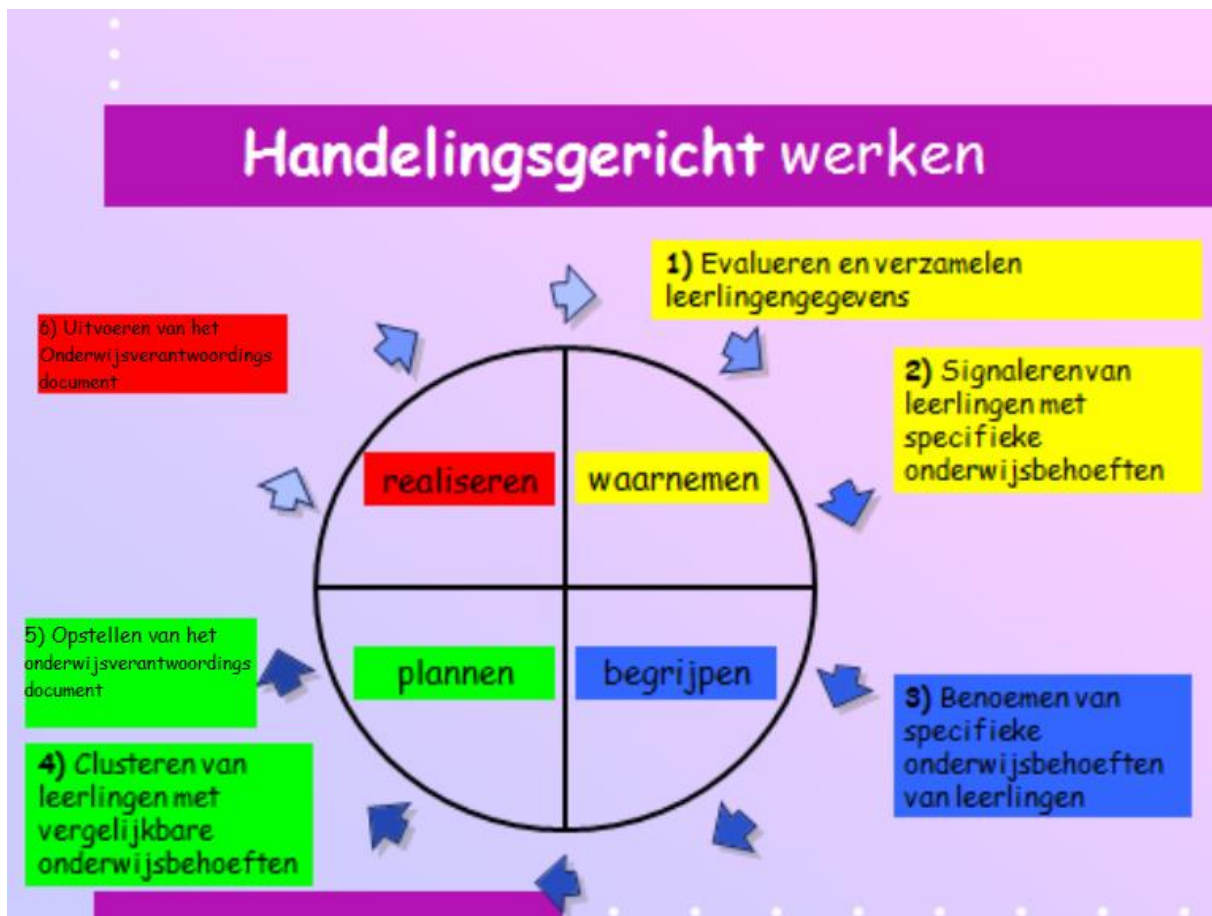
Handelingsgericht werken

1) Evalueren en verzamelen leerlingengegevens

2) Signaleren van leerlingen met specifieke onderwijsbehoeften

3) Benoemen van specifieke onderwijsbehoeften van leerlingen

4) Clusteren van leerlingen met vergelijkbare onderwijsbehoeften

5) Opstellen van het onderwijsverantwoordings document

6) Uitvoeren van het Onderwijsverantwoordings document

realiseren

waarnemen

plannen

begrijpen